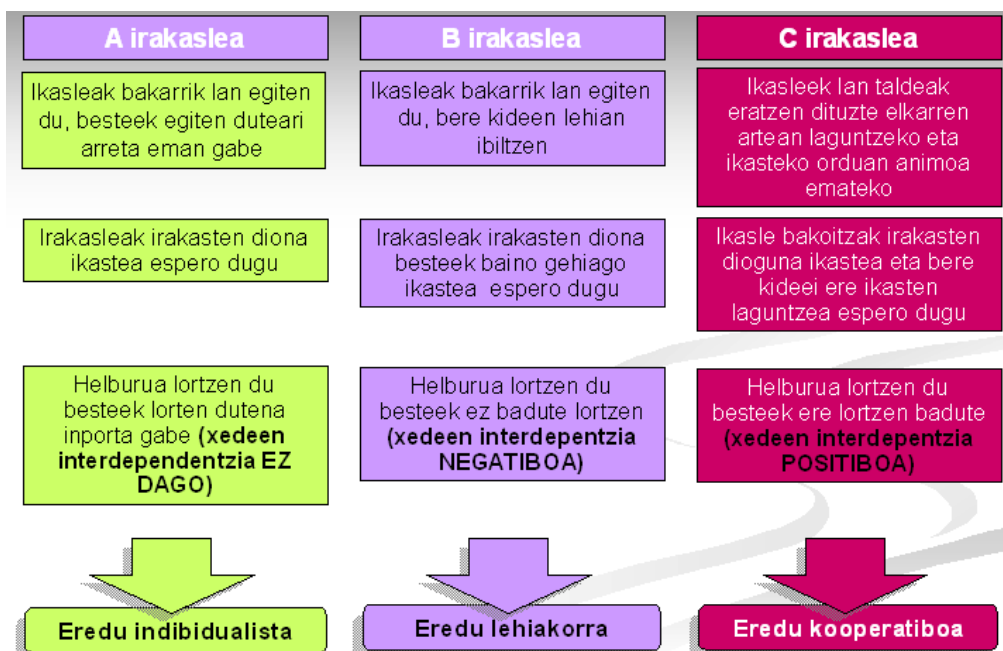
A irakaslea

Ikasleak bakarrik lan egiten du, besteek egiten duteari arreta eman gabe

Irakasleak irakasten diona ikastea espero dugu

Helburua lortzen du besteek lorten dutena inporta gabe **(xedeen interdependentzia EZ DAGO)**

Eredu indibidualista

B irakaslea

Ikasleak bakarrik lan egiten du, bere kideen lehian ibiltzen

Irakasleak irakasten diona besteek baino gehiago ikastea espero dugu

Helburua lortzen du besteek ez badute lortzen **(xedeen interdepentzia NEGATIBOA)**

Eredu lehiakorra

C irakaslea

Ikasleek lan taldeak eratzen dituzte elkarren artean laguntzeko eta ikasteko orduan animoa emateko

Ikasle bakoitzak irakasten dioguna ikastea eta bere kideei ere ikasten laguntzea espero dugu

Helburua lortzen du besteek ere lortzen badute **(xedeen interdepentzia POSITIBOA)**

Eredu kooperatiboa